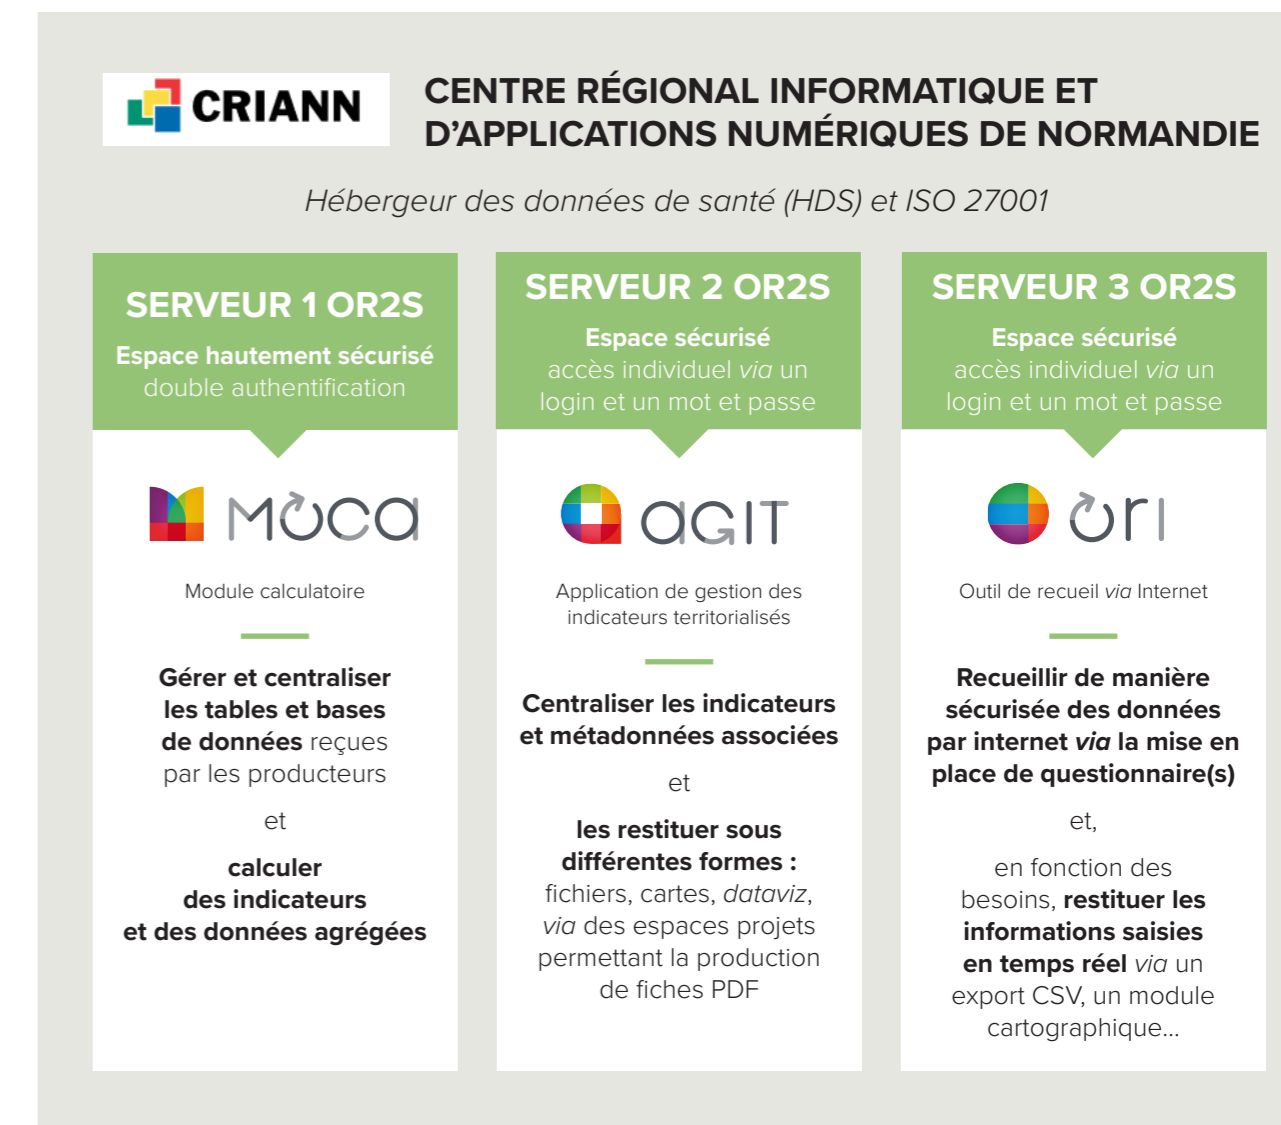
CRIANN

CENTRE RÉGIONAL INFORMATIQUE ET D'APPLICATIONS NUMÉRIQUES DE NORMANDIE

Hébergeur des données de santé (HDS) et ISO 27001

SERVEUR 1 OR2S

Espace hautement sécurisé
double authentification

MOCA

Module calculatoire

Gérer et centraliser les tables et bases de données reçues par les producteurs

et

calculer des indicateurs et des données agrégées

SERVEUR 2 OR2S

Espace sécurisé
accès individuel via un login et un mot et passe

AGIT

Application de gestion des indicateurs territorialisés

Centraliser les indicateurs et métadonnées associées

et

les restituer sous différentes formes : fichiers, cartes, dataviz, via des espaces projets permettant la production de fiches PDF

SERVEUR 3 OR2S

Espace sécurisé
accès individuel via un login et un mot et passe

ori

Outil de recueil via Internet

Recueillir de manière sécurisée des données par internet via la mise en place de questionnaire(s)

et,

en fonction des besoins, restituer les informations saisies en temps réel via un export CSV, un module cartographique...